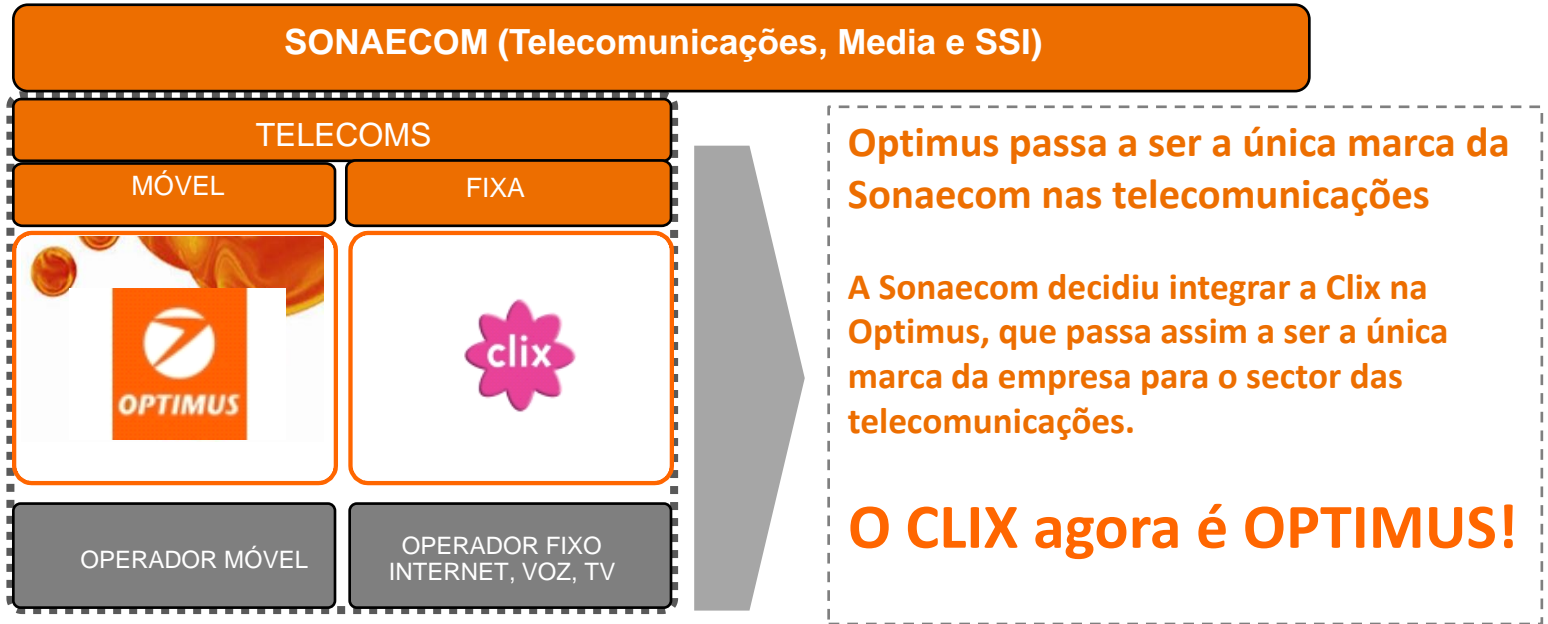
SONAECOM (Telecomunicações, Media e SSI)

TELECOMS

MÓVEL

FIXA

OPTIMUS

clix

OPERADOR MÓVEL

OPERADOR FIXO
INTERNET, VOZ, TV

Optimus passa a ser a única marca da Sonaecom nas telecomunicações

A Sonaecom decidiu integrar a Clix na Optimus, que passa assim a ser a única marca da empresa para o sector das telecomunicações.

O CLIX agora é OPTIMUS!